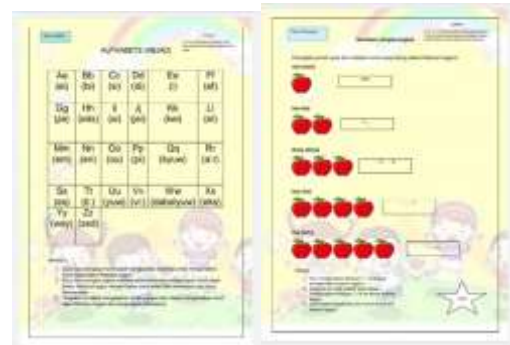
ALFABETS (ABJAD)

| Aa (ei) | Bb (bi) | Cc (si) | Dd (di) | Ee (i) | Ff (ef) |
|---|---|---|---|---|---|
| Gg (ji) | Hh (eic) | Ii (ai) | Jj (jei) | Kk (kei) | Ll (el) |
| Mm (em) | Nn (en) | Oo (o) | Pp (pi) | Qq (kyue) | Rr (ar) |
| Ss (es) | Tt (ti) | Uu (yue) | Vv (vi) | Ww (dabelyue) | Xx (eks) |
| Yy (wai) | Zz (zed) | | | | |

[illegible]

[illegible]

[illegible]

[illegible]

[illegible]

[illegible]

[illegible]

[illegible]